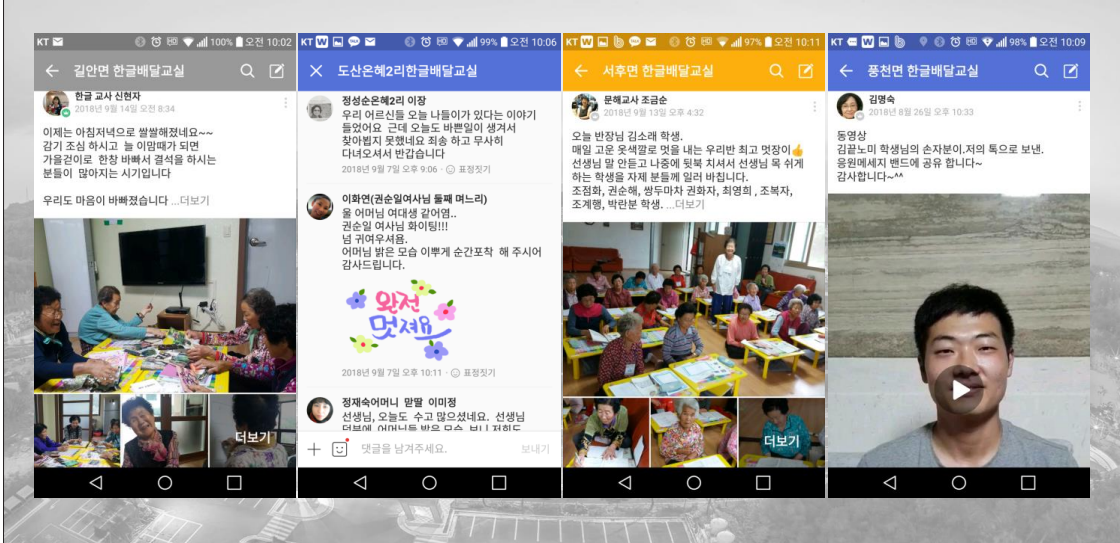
KT 100% 오전 10:02
길안면 한글배달교실
한글 교사 신현자
2018년 9월 14일 오전 8:34

이제는 아침저녁으로 쌀쌀해졌네요~~ 감기 조심 하시고 늘 이맘때가 되면 가을걷이로 한창 바빠서 결석을 하시는 분들이 많아지는 시기입니다

우리도 마음이 바빠졌습니다 ...더보기

더보기

KT 99% 오전 10:06
도산온혜2리한글배달교실
정성순온혜2리 이장
우리 어르신들 오늘 나들이가 있다는 이야기 들었어요 근데 오늘도 바쁜일이 생겨서 찾아뵙지 못했네요 죄송 하고 무사히 다녀오셔서 반갑습니다
2018년 9월 7일 오후 9:06 · 표정짓기

이화연(권순일여사님 둘째 며느리)
울 어머님 여대생 같어염..
권순일 여사님 화이팅!!!
넘 귀여우서용.
어머님 밝은 모습 이쁘게 순간포착 해 주시어 감사드립니다.
완전 멋져요
2018년 9월 7일 오후 10:11 · 표정짓기

정재숙어머니 맏딸 이미정
선생님, 오늘도 수고 많으셨네요. 선생님 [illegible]
댓글을 남겨주세요. 보내기

KT 97% 오전 10:11
서후면 한글배달교실
문해교사 조금순
2018년 9월 13일 오후 4:32

오늘 반장님 김소래 학생.
매일 고운 옷색깔로 멋을 내는 우리반 최고 멋장이👍
선생님 말 안들고 나중에 뒷북 치셔서 선생님 목 쉬게 하는 학생을 자제 분들께 일러 바칩니다.
조점화, 권순해, 쌍두마차 권화자, 최영희 , 조복자, 조계행, 박란분 학생. ...더보기

더보기

KT 98% 오전 10:09
풍천면 한글배달교실
김명숙
2018년 8월 26일 오후 10:33

동영상
김끝노미 학생님의 손자분이.저의 톡으로 보낸.
응원메세지 밴드에 공유 합니다~
감사합니다~^^